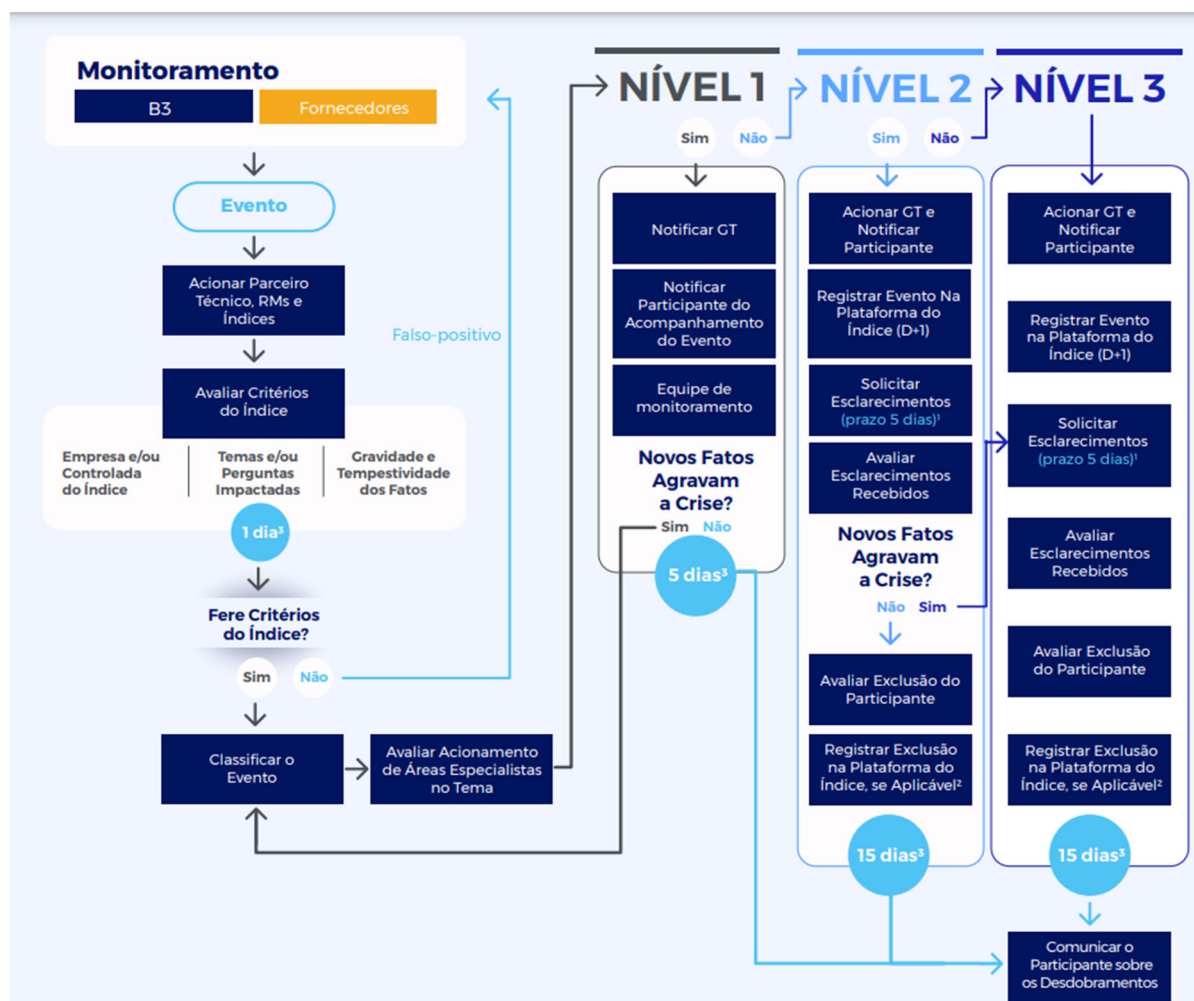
Monitoramento

B3

Fornecedores

Evento

Acionar Parceiro Técnico, RMs e Índices

Avaliar Critérios do Índice

Empresa e/ou Controlada do Índice

Temas e/ou Perguntas Impactadas

Gravidade e Tempestividade dos Fatos

1 dia³

Fere Critérios do Índice?

Sim

Não

Falso-positivo

Classificar o Evento

Avaliar Acionamento de Áreas Especialistas no Tema

NÍVEL 1

Sim

Não

Notificar GT

Notificar Participante do Acompanhamento do Evento

Equipe de monitoramento

Novos Fatos Agravam a Crise?

Sim

Não

5 dias³

NÍVEL 2

Sim

Não

Acionar GT e Notificar Participante

Registrar Evento Na Plataforma do Índice (D+1)

Solicitar Esclarecimentos (prazo 5 dias)¹

Avaliar Esclarecimentos Recebidos

Novos Fatos Agravam a Crise?

Não

Sim

Avaliar Exclusão do Participante

Registrar Exclusão na Plataforma do Índice, se Aplicável²

15 dias³

NÍVEL 3

Acionar GT e Notificar Participante

Registrar Evento na Plataforma do Índice (D+1)

Solicitar Esclarecimentos (prazo 5 dias)¹

Avaliar Esclarecimentos Recebidos

Avaliar Exclusão do Participante

Registrar Exclusão na Plataforma do Índice, se Aplicável²

15 dias³

Comunicar o Participante sobre os Desdobramentos